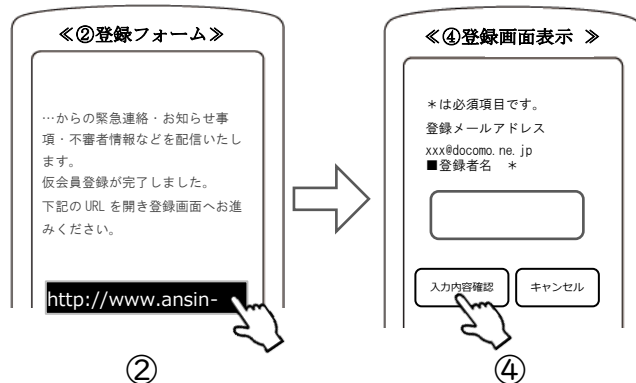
≪②登録フォーム≫

…からの緊急連絡・お知らせ事項・不審者情報などを配信いたします。
仮会員登録が完了しました。
下記の URL を開き登録画面へお進みください。

http://www.ansin-

②

≪④登録画面表示 ≫

＊は必須項目です。
登録メールアドレス
xxx@docomo.ne.jp
■登録者名 ＊

入力内容確認

キャンセル

④